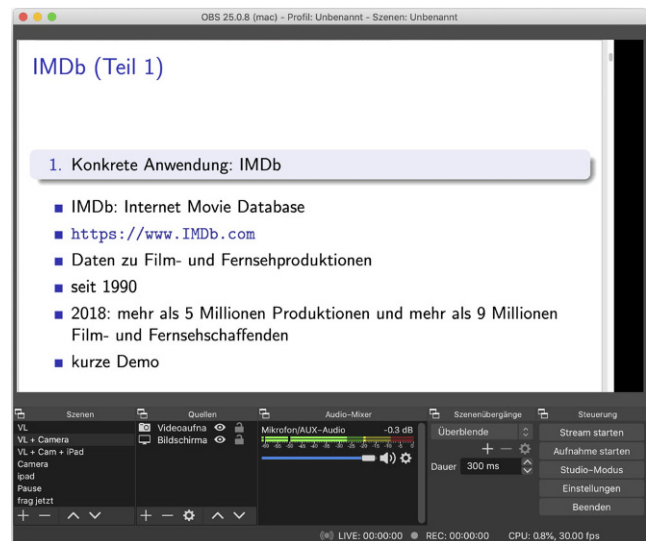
OBS 25.0.8 (mac) - Profil: Unbenannt - Szenen: Unbenannt

IMDb (Teil 1)

1. Konkrete Anwendung: IMDb

IMDb: Internet Movie Database

https://www.IMDb.com

Daten zu Film- und Fernsehproduktionen

seit 1990

2018: mehr als 5 Millionen Produktionen und mehr als 9 Millionen Film- und Fernsehschaffenden

kurze Demo

Szenen
VL
VL + Camera
VL + Cam + iPad
Camera
ipad
Pause
frag jetzt

Quellen
Videoaufna
Bildschirma

Audio-Mixer
Mikrofon/AUX-Audio -0.3 dB

Szenenübergänge
Überblende
Dauer 300 ms

Steuerung
Stream starten
Aufnahme starten
Studio-Modus
Einstellungen
Beenden

LIVE: 00:00:00 REC: 00:00:00 CPU: 0.8%, 30.00 fps